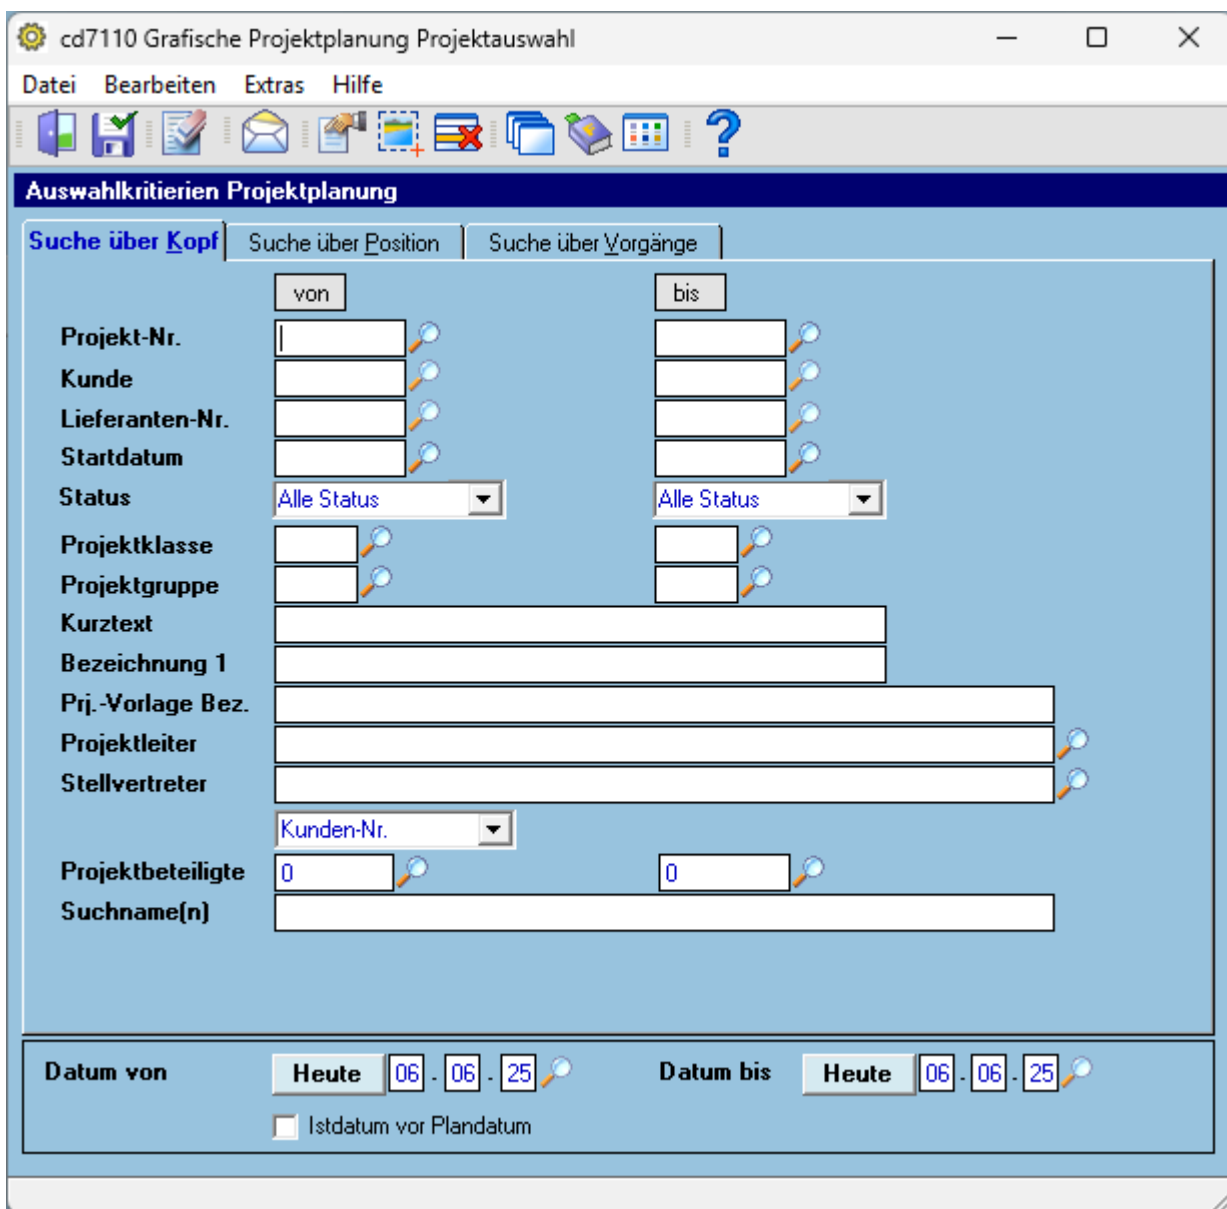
cd7110 Grafische Projektplanung Projektauswahl

Datei Bearbeiten Extras Hilfe

Auswahlkritierien Projektplanung

Suche über Kopf | Suche über Position | Suche über Vorgänge

von bis

Projekt-Nr.

Kunde

Lieferanten-Nr.

Startdatum

Status Alle Status Alle Status

Projektklasse

Projektgruppe

Kurztext

Bezeichnung 1

Prj.-Vorlage Bez.

Projektleiter

Stellvertreter

Kunden-Nr.

Projektbeteiligte 0 0

Suchname(n)

Datum von Heute 06 . 06 . 25 Datum bis Heute 06 . 06 . 25

Istdatum vor Plandatum